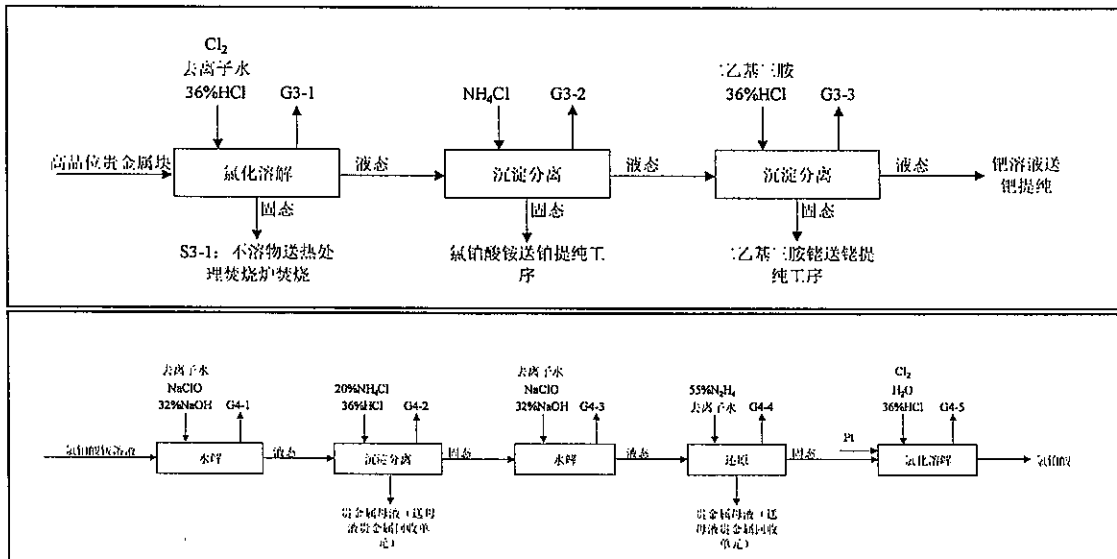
$Cl_2$
去离子水
36%HCl
G3-1
高品位贵金属块
氯化溶解
液态
固态
S3-1：不溶物送热处理焚烧炉焚烧
$NH_4Cl$
G3-2
沉淀分离
液态
固态
氯铂酸铵送铂提纯工序
二乙基三胺
36%HCl
G3-3
沉淀分离
液态
钯溶液送钯提纯
固态
二乙基三胺铑送铑提纯工序

去离子水
NaClO
32%NaOH
G4-1
氯铂酸废渣液
水解
液态
20%$NH_4Cl$
36%HCl
G4-2
沉淀分离
固态
贵金属母液（送母液贵金属回收单元）
去离子水
NaClO
32%NaOH
G4-3
水解
液态
55%$N_2H_4$
去离子水
G4-4
还原
固态
贵金属母液（送母液贵金属回收单元）
Pt
$Cl_2$
$H_2O$
36%HCl
G4-5
氯化溶解
氯铂酸